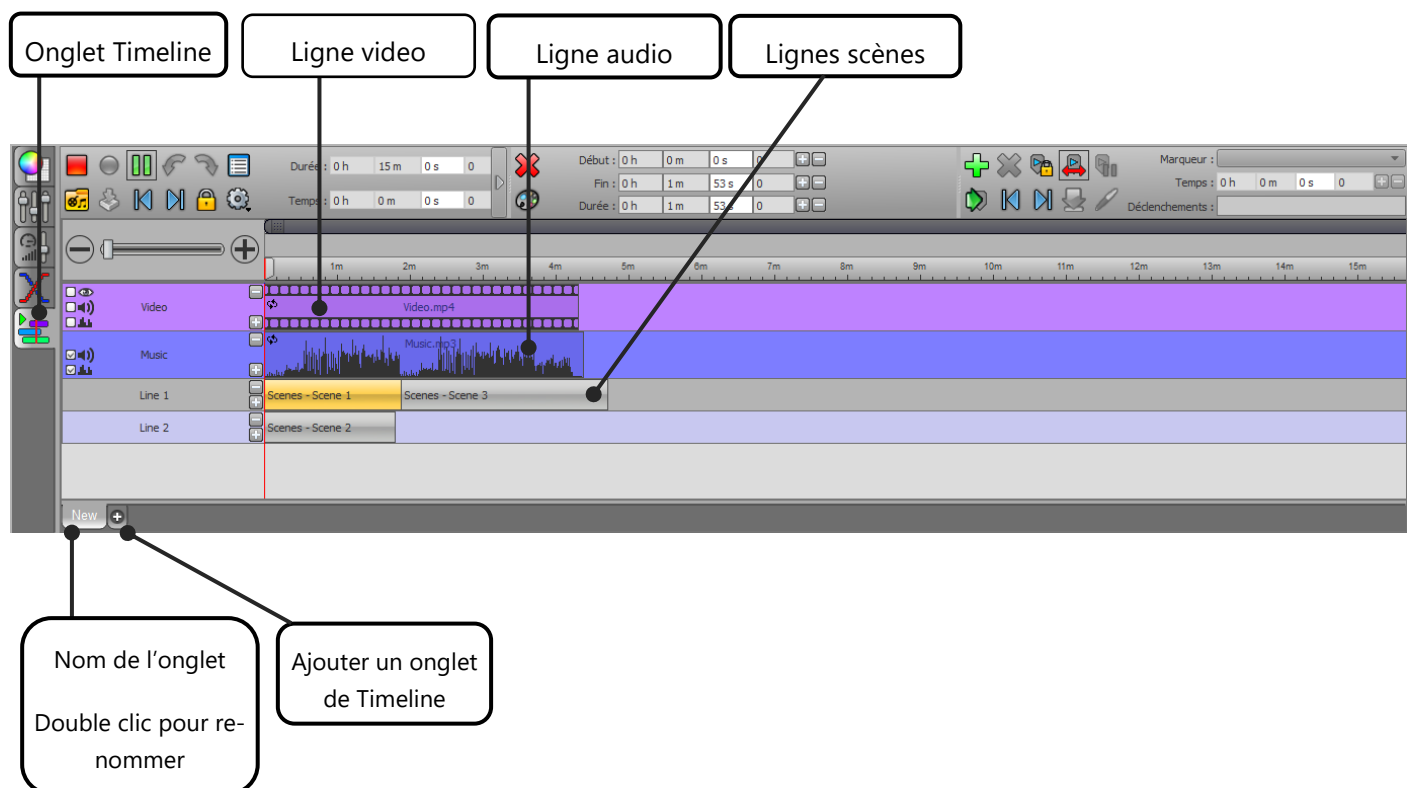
Onglet Timeline

Ligne video

Ligne audio

Lignes scènes

Durée : 0 h 15 m 0 s 0

Temps : 0 h 0 m 0 s 0

Début : 0 h 0 m 0 s 0

Fin : 0 h 1 m 53 s 0

Durée : 0 h 1 m 53 s 0

Marqueur :

Temps : 0 h 0 m 0 s 0

Déclenchements :

1m 2m 3m 4m 5m 6m 7m 8m 9m 10m 11m 12m 13m 14m 15m

Video

Video.mp4

Music

Music.mp3

Line 1

Scenes - Scene 1

Scenes - Scene 3

Line 2

Scenes - Scene 2

New

Nom de l'onglet

Double clic pour renommer

Ajouter un onglet de Timeline